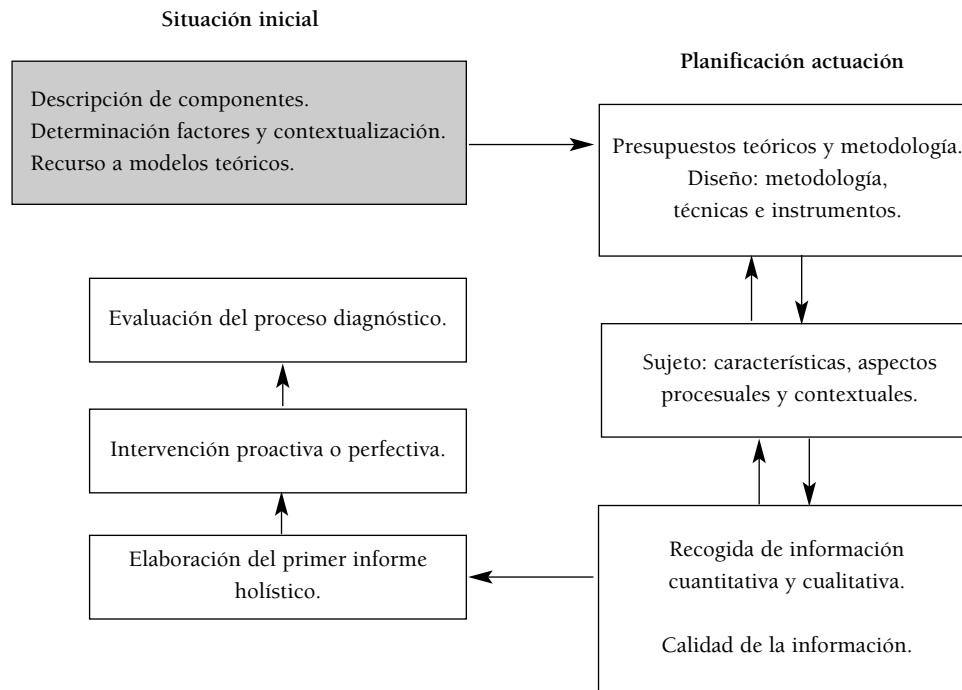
Situación inicial

Descripción de componentes.
Determinación factores y contextualización.
Recurso a modelos teóricos.

Planificación actuación

Presupuestos teóricos y metodología.
Diseño: metodología, técnicas e instrumentos.

Sujeto: características, aspectos procesuales y contextuales.

Recogida de información cuantitativa y cualitativa.

Calidad de la información.

Elaboración del primer informe holístico.

Intervención proactiva o perfectiva.

Evaluación del proceso diagnóstico.